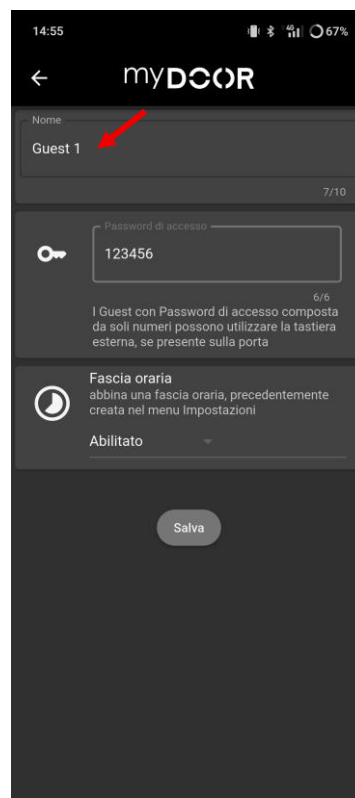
14:55
67%
myDOOR
Nome
Guest 1
7/10
Password di accesso
123456
6/6
I Guest con Password di accesso composta da soli numeri possono utilizzare la tastiera esterna, se presente sulla porta
Fascia oraria
abbina una fascia oraria, precedentemente creata nel menu Impostazioni
Abilitato
Salva